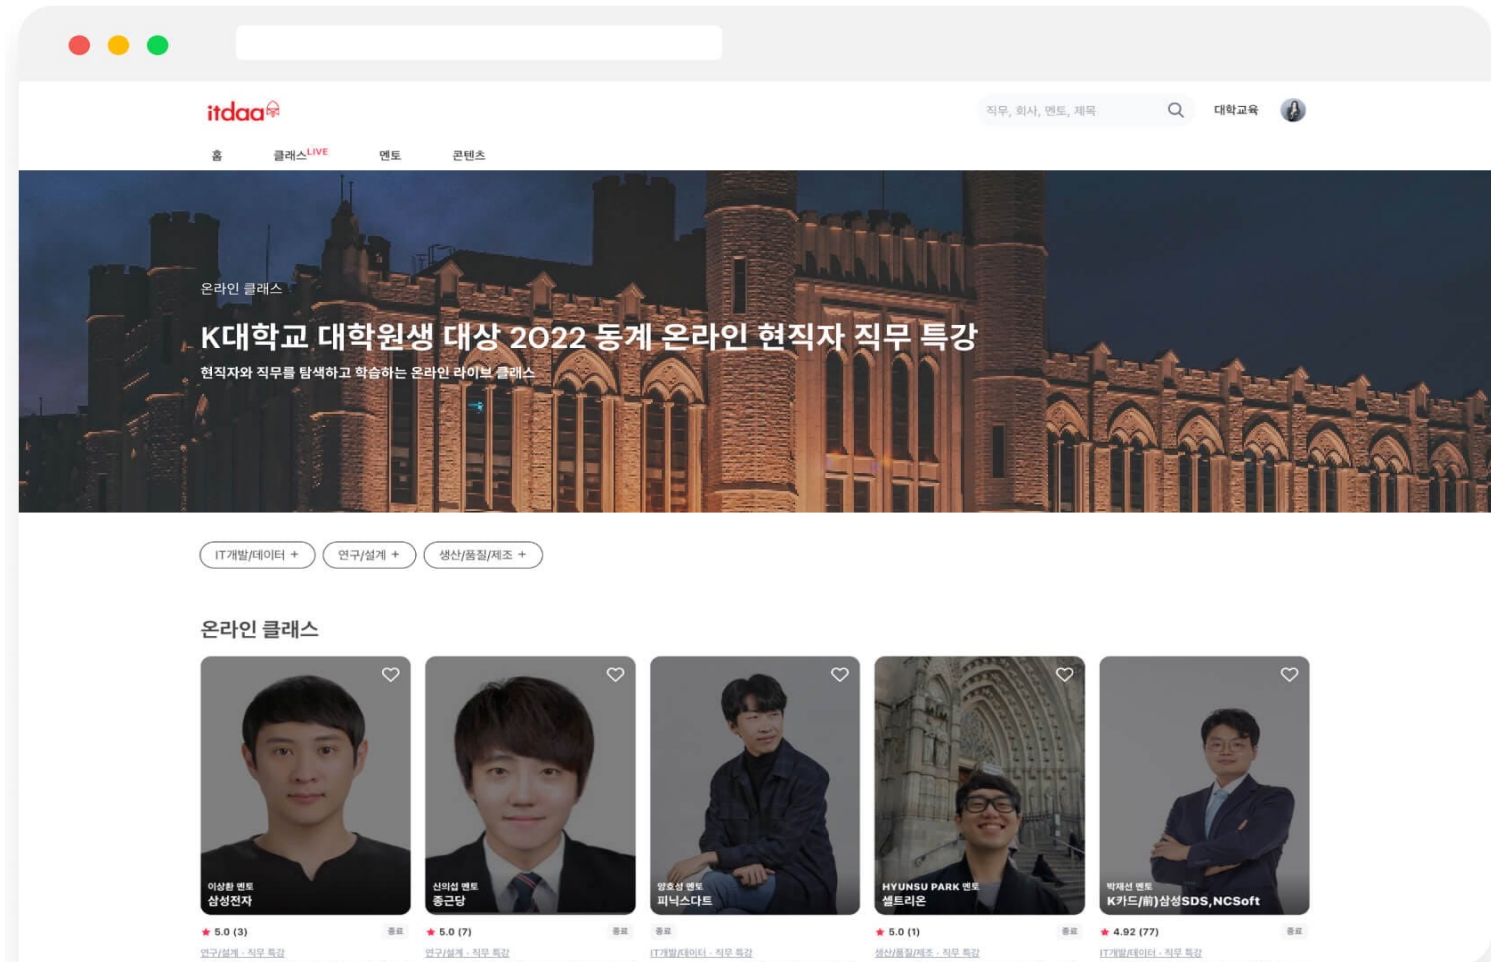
itdaa

직무, 회사, 멘토, 제목

대학교육

홈 클래스LIVE 멘토 콘텐츠

온라인 클래스

K대학교 대학원생 대상 2022 동계 온라인 현직자 직무 특강

현직자와 직무를 탐색하고 학습하는 온라인 라이브 클래스

IT개발/데이터 + 연구/설계 + 생산/품질/제조 +

온라인 클래스

이상환 멘토
삼성전자
★ 5.0 (3) 종료
연구/설계 · 직무 특강

신의섭 멘토
종근당
★ 5.0 (7) 종료
연구/설계 · 직무 특강

양호성 멘토
피닉스다트
종료
IT개발/데이터 · 직무 특강

HYUNSU PARK 멘토
셀트리온
★ 5.0 (1) 종료
생산/품질/제조 · 직무 특강

박재선 멘토
K카드/(前)삼성SDS,NCSoft
★ 4.92 (77) 종료
IT개발/데이터 · 직무 특강